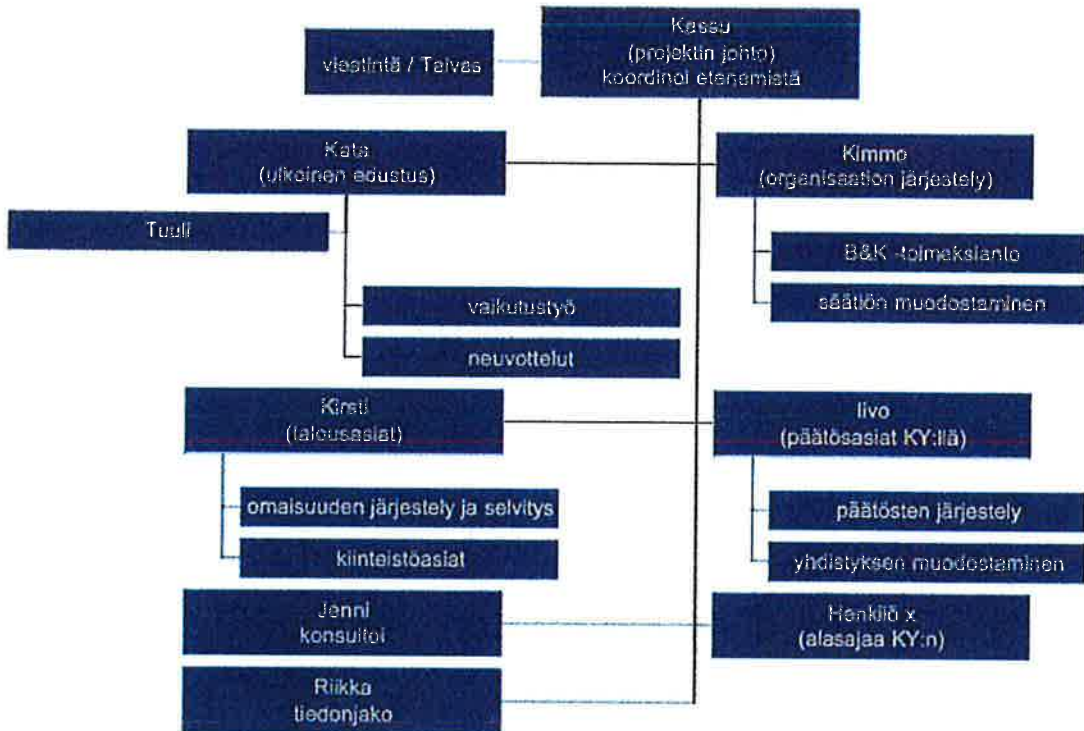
Kassu
(projektin johto)
koordinoi etenemistä

viestintä / Taivas

Kata
(ulkoinen edustus)

Kimmo
(organisaation järjestely)

Tuuli

B&K -toimeksianto

säätiön muodostaminen

vaikutustyö

neuvottelut

Kirsti
(talousasiat)

Iivo
(päätösasiat KY:llä)

omaisuuden järjestely ja selvitys

kiinteistöasiat

päätösten järjestely

yhdistyksen muodostaminen

Jenni
konsultoi

Henkilö x
(alasajaa KY:n)

Riikka
tiedonjako